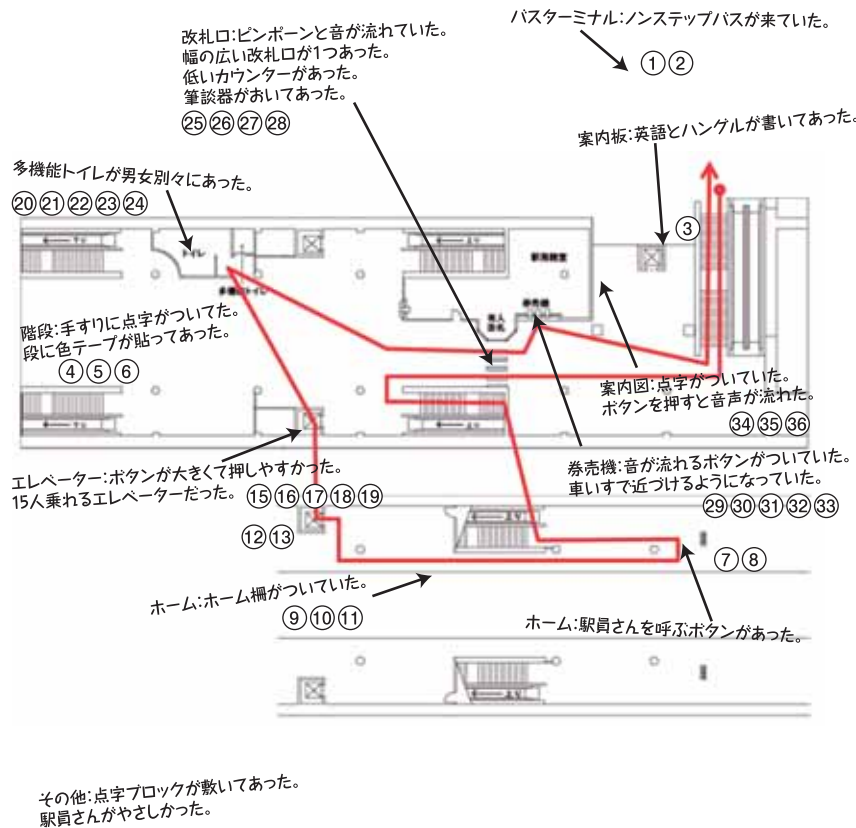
改札口:ピンポーンと音が流れていた。
幅の広い改札口が1つあった。
低いカウンターがあった。
筆談器がおいてあった。
㉕㉖㉗㉘

バスターミナル:ノンステップバスが来ていた。
①②

案内板:英語とハングルが書いてあった。
③

多機能トイレが男女別々にあった。
⑳㉑㉒㉓㉔

トイレ
多機能トイレ
駅務室
券売機
有人改札

階段:手すりに点字がついていた。
段に色テープが貼ってあった。
④⑤⑥

案内図:点字がついていた。
ボタンを押すと音声が流れた。
㉞㉟㊱

エレベーター:ボタンが大きくて押しやすかった。
15人乗れるエレベーターだった。⑮⑯⑰⑱⑲

券売機:音が流れるボタンがついていた。
車いすで近づけるようになっていた。
㉙㉚㉛㉜㉝

⑫⑬

⑦⑧

ホーム:ホーム柵がついていた。
⑨⑩⑪

ホーム:駅員さんを呼ぶボタンがあった。

その他:点字ブロックが敷いてあった。
駅員さんがやさしかった。